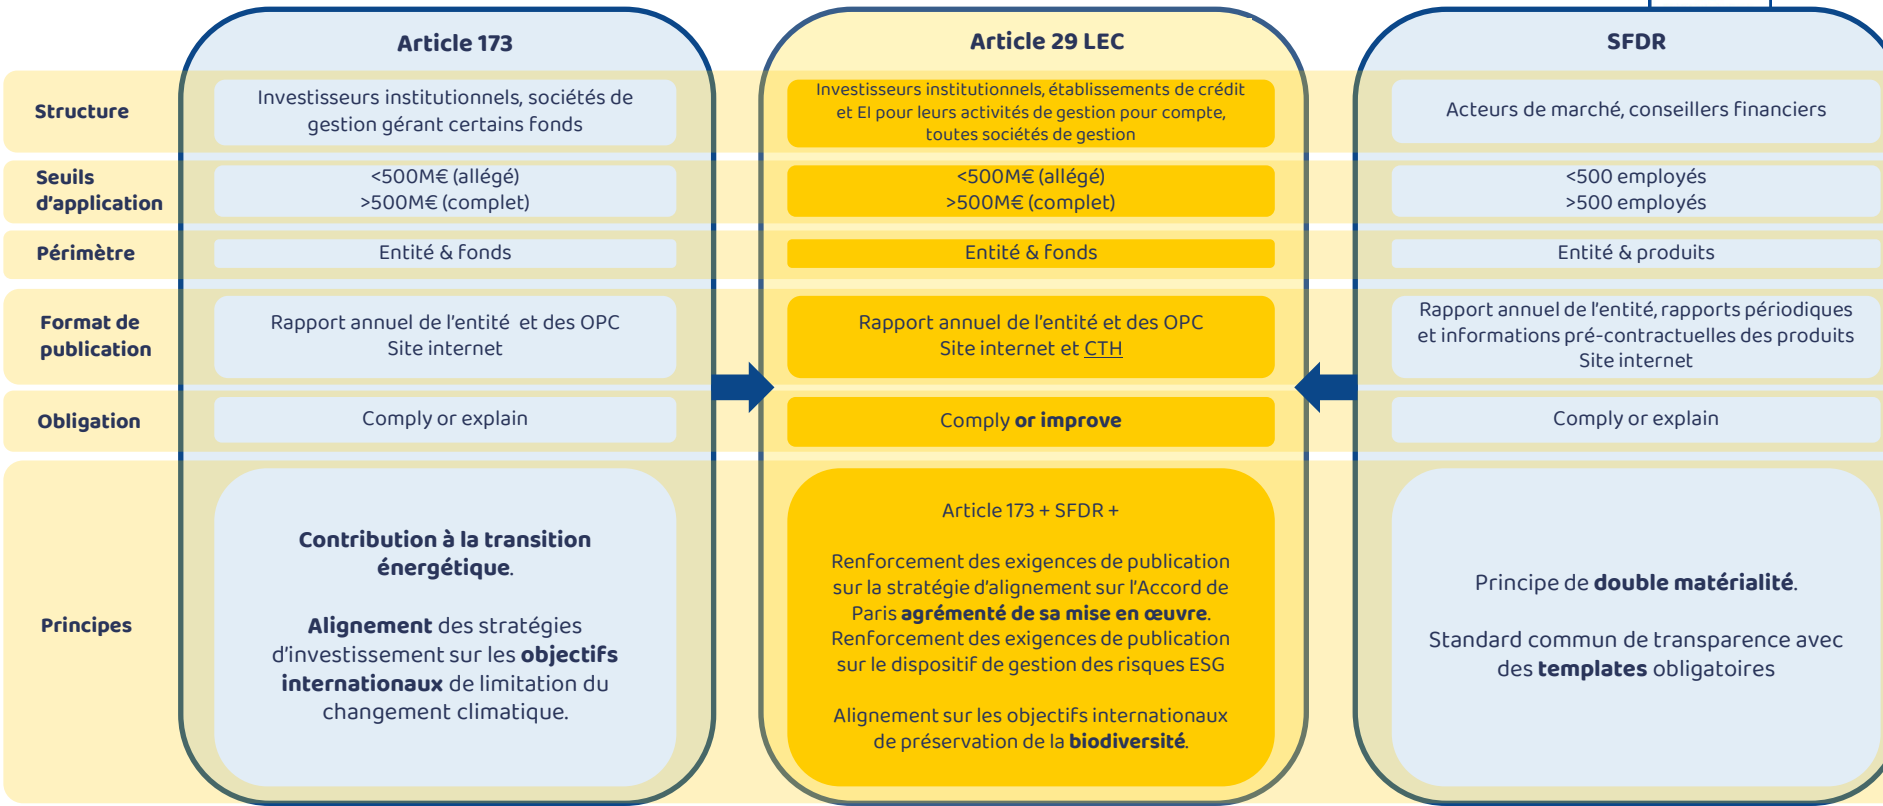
|  | Article 173 | Article 29 LEC | SFDR |
|---|---|---|---|
| Structure | Investisseurs institutionnels, sociétés de gestion gérant certains fonds | Investisseurs institutionnels, établissements de crédit et EI pour leurs activités de gestion pour compte, toutes sociétés de gestion | Acteurs de marché, conseillers financiers |
| Seuils d'application | <500M€ (allégé) >500M€ (complet) | <500M€ (allégé) >500M€ (complet) | <500 employés >500 employés |
| Périmètre | Entité & fonds | Entité & fonds | Entité & produits |
| Format de publication | Rapport annuel de l'entité et des OPC Site internet | Rapport annuel de l'entité et des OPC Site internet et CTH | Rapport annuel de l'entité, rapports périodiques et informations pré-contractuelles des produits Site internet |
| Obligation | Comply or explain | Comply **or improve** | Comply or explain |
| Principes | **Contribution à la transition énergétique**. **Alignement** des stratégies d'investissement sur les **objectifs internationaux** de limitation du changement climatique. | Article 173 + SFDR + Renforcement des exigences de publication sur la stratégie d'alignement sur l'Accord de Paris **agrémenté de sa mise en œuvre**. Renforcement des exigences de publication sur le dispositif de gestion des risques ESG Alignement sur les objectifs internationaux de préservation de la **biodiversité**. | Principe de **double matérialité**. Standard commun de transparence avec des **templates** obligatoires |